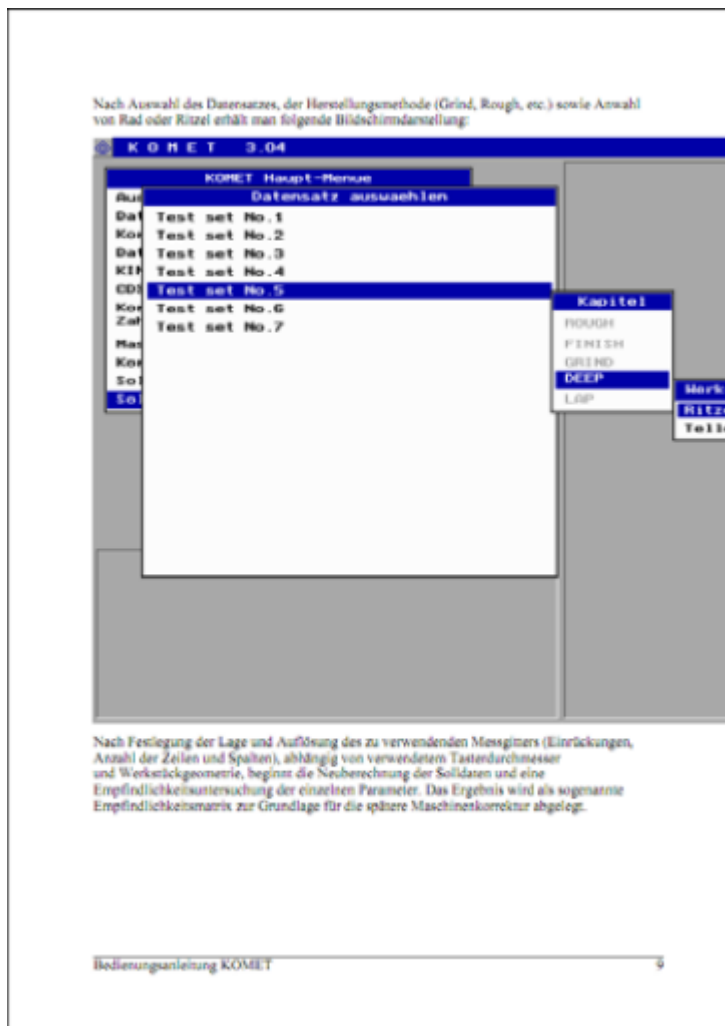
Nach Auswahl des Datensatzes, der Herstellungsmethode (Grind, Rough, etc.) sowie Anwahl von Rad oder Ritzel erhält man folgende Bildschirmdarstellung:

K O M E T 3.04

KOMET Haupt-Menue

Aus
Dat
Kor
Dat
KIN
CDI
Kor
Zah
Mas
Kor
Sol
Sol

Datensatz auswaehlen

Test set No.1
Test set No.2
Test set No.3
Test set No.4
Test set No.5
Test set No.6
Test set No.7

Kapitel

ROUGH
FINISH
GRIND
DEEP
LAP

Werk
Ritz
Teil

Nach Festlegung der Lage und Auflösung des zu verwendenden Messgitters (Einrückungen, Anzahl der Zeilen und Spalten), abhängig von verwendetem Tasterdurchmesser und Werkstückgeometrie, beginnt die Neuberechnung der Solldaten und eine Empfindlichkeitsuntersuchung der einzelnen Parameter. Das Ergebnis wird als sogenannte Empfindlichkeitsmatrix zur Grundlage für die spätere Maschinenkorrektur abgelegt.

Bedienungsanleitung KOMET

9